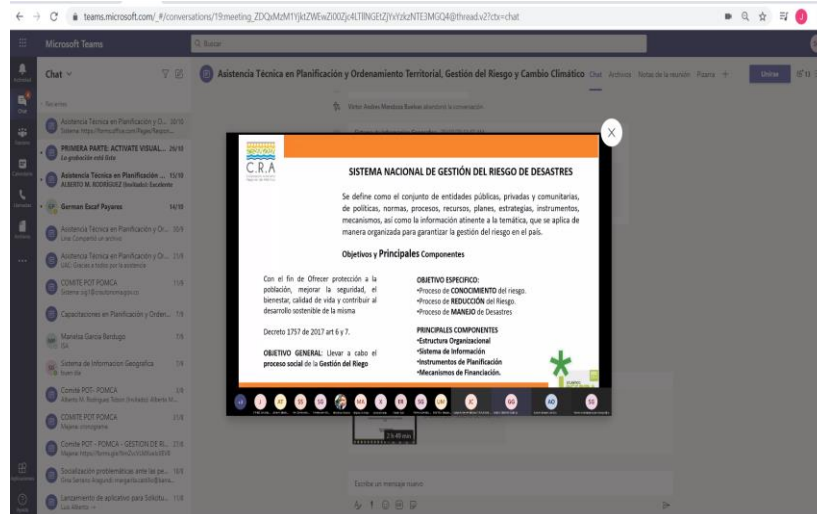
teams.microsoft.com/_#/conversations/19:meeting_ZDQxMzMTYjktZWEwZi00Zjc4LTllNGEtZjYxYzkzNTE3MGQ4@thread.v2?ctx=chat

Microsoft Teams

Buscar

Chat

Recientes

Asistencia Técnica en Planificación y O... 30/10
Sistema: https://forms.office.com/Pages/Respon...

PRIMERA PARTE: ACTIVATE VISUAL... 26/10
La grabación está lista

Asistencia Técnica en Planificación ... 15/10
ALBERTO M. RODRIGUEZ (Invitado): Excelente

German Escaf Payares 14/10

Asistencia Técnica en Planificación y Or... 30/9
Lina: Compartió un archivo

Asistencia Técnica en Planificación y Or... 21/8
LUC: Gracias a todos por la asistencia

COMITE POT POMCA 11/8

Capacitaciones en Planificación y Orden... 7/8

Marielsa Garcia Berdugo 7/8

Sistema de Informacion Geografica 7/8

Comité POT - POMCA 3/8
Alberto M. Rodriguez Tobon (Invitado): Alberto M...

COMITE POT POMCA 31/8
Mapeo cronograma

Comite POT - POMCA - GESTION DE RI... 27/8
Mapeo https://forms.gle/...

Socialización problemáticas ante las pe... 10/8

Lanzamiento de aplicativo para Solicitu... 11/8
Luis Alberto

Asistencia Técnica en Planificación y Ordenamiento Territorial, Gestión del Riesgo y Cambio Climático Chat Archivos Notas de la reunión Pizarra +

Unirse

Víctor Andrés Mendoza Buelvas abandonó la conversación.

C.R.A

SISTEMA NACIONAL DE GESTIÓN DEL RIESGO DE DESASTRES

Se define como el conjunto de entidades públicas, privadas y comunitarias, de políticas, normas, procesos, recursos, planes, estrategias, instrumentos, mecanismos, así como la información atinente a la temática, que se aplica de manera organizada para garantizar la gestión del riesgo en el país.

Objetivos y Principales Componentes

Con el fin de Ofrecer protección a la población, mejorar la seguridad, el bienestar, calidad de vida y contribuir al desarrollo sostenible de la misma

Decreto 1757 de 2017 art 6 y 7.

OBJETIVO GENERAL: Llevar a cabo el proceso social de la Gestión del Riego

OBJETIVO ESPECIFICO:
•Proceso de CONOCIMIENTO del riesgo.
•Proceso de REDUCCIÓN del Riesgo.
•Proceso de MANEJO de Desastres

PRINCIPALES COMPONENTES
•Estructura Organizacional
•Sistema de Información
•Instrumentos de Planificación
•Mecanismos de Financiación.

Escribe un mensaje nuevo